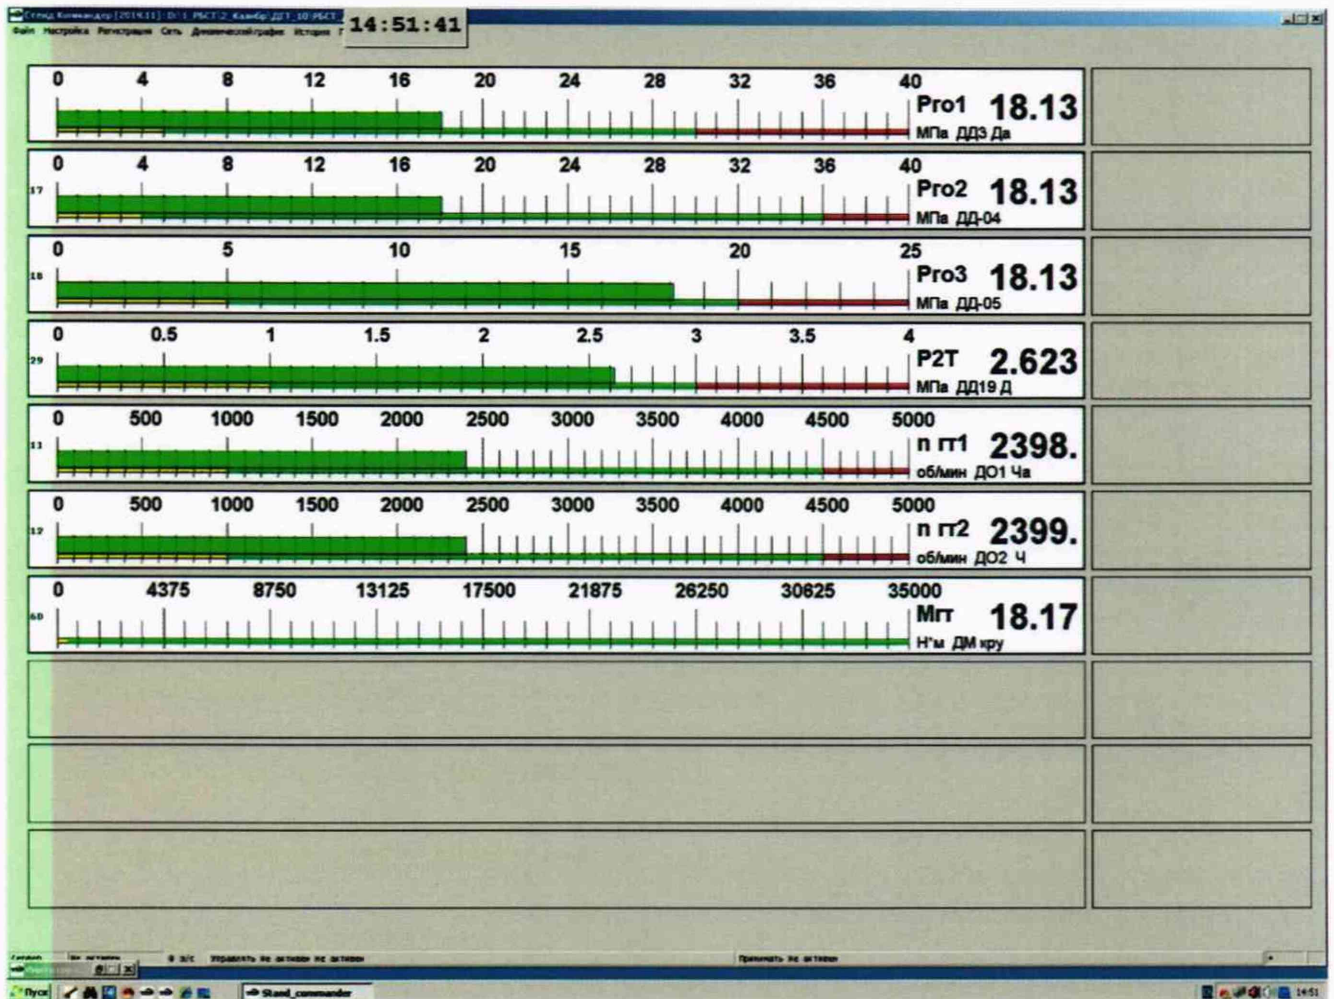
Стенд Командир [2019.11] D:\1_РБСТ\2_Калибр\ДТ1_10\РБСТ
Файл Настройка Регистрация Сеть Динамический график История
14:51:41

0 4 8 12 16 20 24 28 32 36 40
Pro1 18.13
МПа ДД3 Да

0 4 8 12 16 20 24 28 32 36 40
17
Pro2 18.13
МПа ДД-04

0 5 10 15 20 25
18
Pro3 18.13
МПа ДД-05

0 0.5 1 1.5 2 2.5 3 3.5 4
29
P2T 2.623
МПа ДД19 Д

0 500 1000 1500 2000 2500 3000 3500 4000 4500 5000
11
n гт1 2398.
об/мин ДО1 Ча

0 500 1000 1500 2000 2500 3000 3500 4000 4500 5000
12
n гт2 2399.
об/мин ДО2 Ч

0 4375 8750 13125 17500 21875 26250 30625 35000
60
Мгт 18.17
Н*м ДМ кру

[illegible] не активен 0 з/с Управлять не активен не активен Принимать не активен

Пуск Stand_commander 14:51